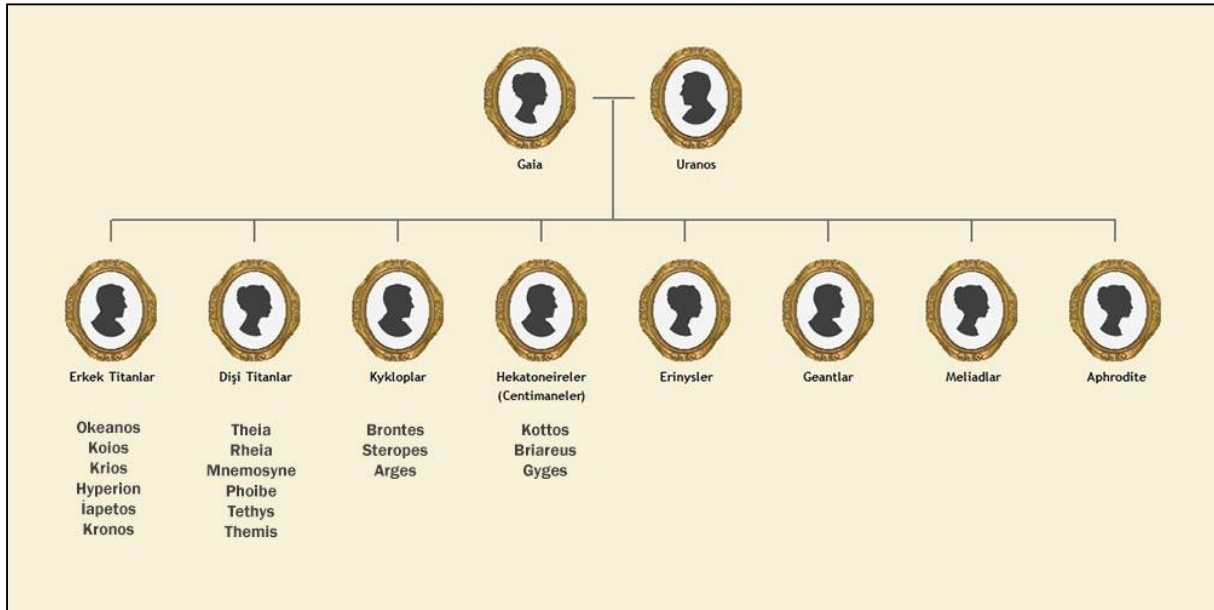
Gaia

Uranos

Erkek Titanlar

Okeanos
Koios
Krios
Hyperion
İapetos
Kronos

Dişi Titanlar

Theia
Rheia
Mnemosyne
Phoibe
Tethys
Themis

Kykloplar

Brontes
Steropes
Arges

Hekatoneireler
(Centimaneler)

Kottos
Briareus
Gyges

Erinysler

Geantlar

Meliadlar

Aphrodite